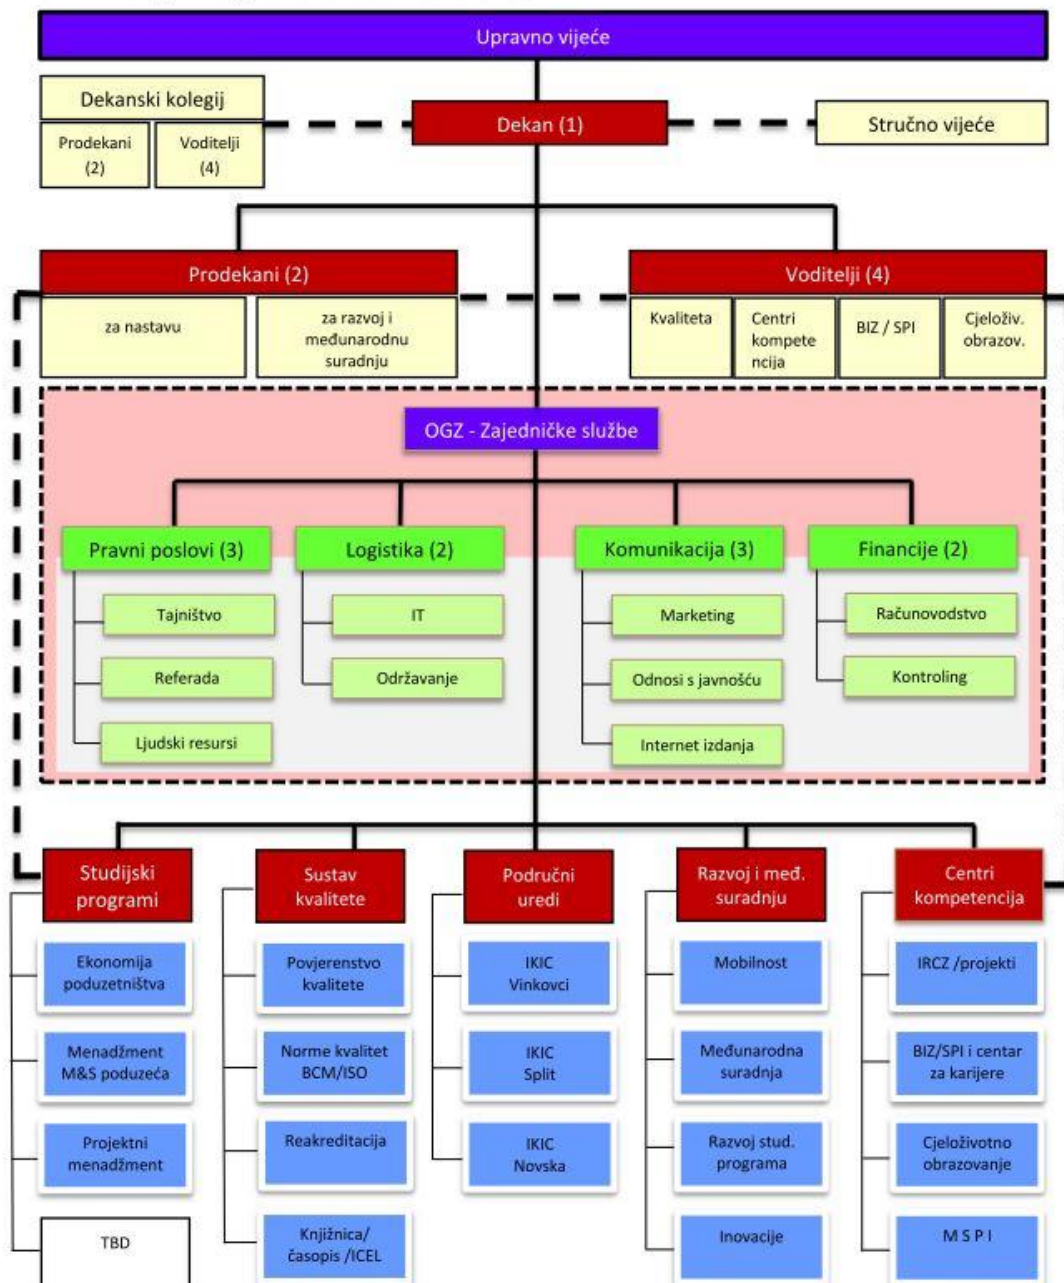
Upravno vijeće

Dekanski kolegij

Prodekani (2)

Voditelji (4)

Dekan (1)

Stručno vijeće

Prodekani (2)

za nastavu

za razvoj i međunarodnu suradnju

Voditelji (4)

Kvaliteta

Centri kompetencija

BIZ / SPI

Cjeloživ. obrazov.

OGZ - Zajedničke službe

Pravni poslovi (3)

Tajništvo

Referada

Ljudski resursi

Logistika (2)

IT

Održavanje

Komunikacija (3)

Marketing

Odnosi s javnošću

Internet izdanja

Financije (2)

Računovodstvo

Kontroling

Studijski programi

Ekonomija poduzetništva

Menadžment M&S poduzeća

Projektni menadžment

TBD

Sustav kvalitete

Povjerenstvo kvalitete

Norme kvalitet BCM/ISO

Reakreditacija

Knjižnica/ časopis /ICEL

Područni uredi

IKIC Vinkovci

IKIC Split

IKIC Novska

Razvoj i međ. suradnju

Mobilnost

Međunarodna suradnja

Razvoj stud. programa

Inovacije

Centri kompetencija

IRCZ /projekti

BIZ/SPI i centar za karijere

Cjeloživotno obrazovanje

M S P I